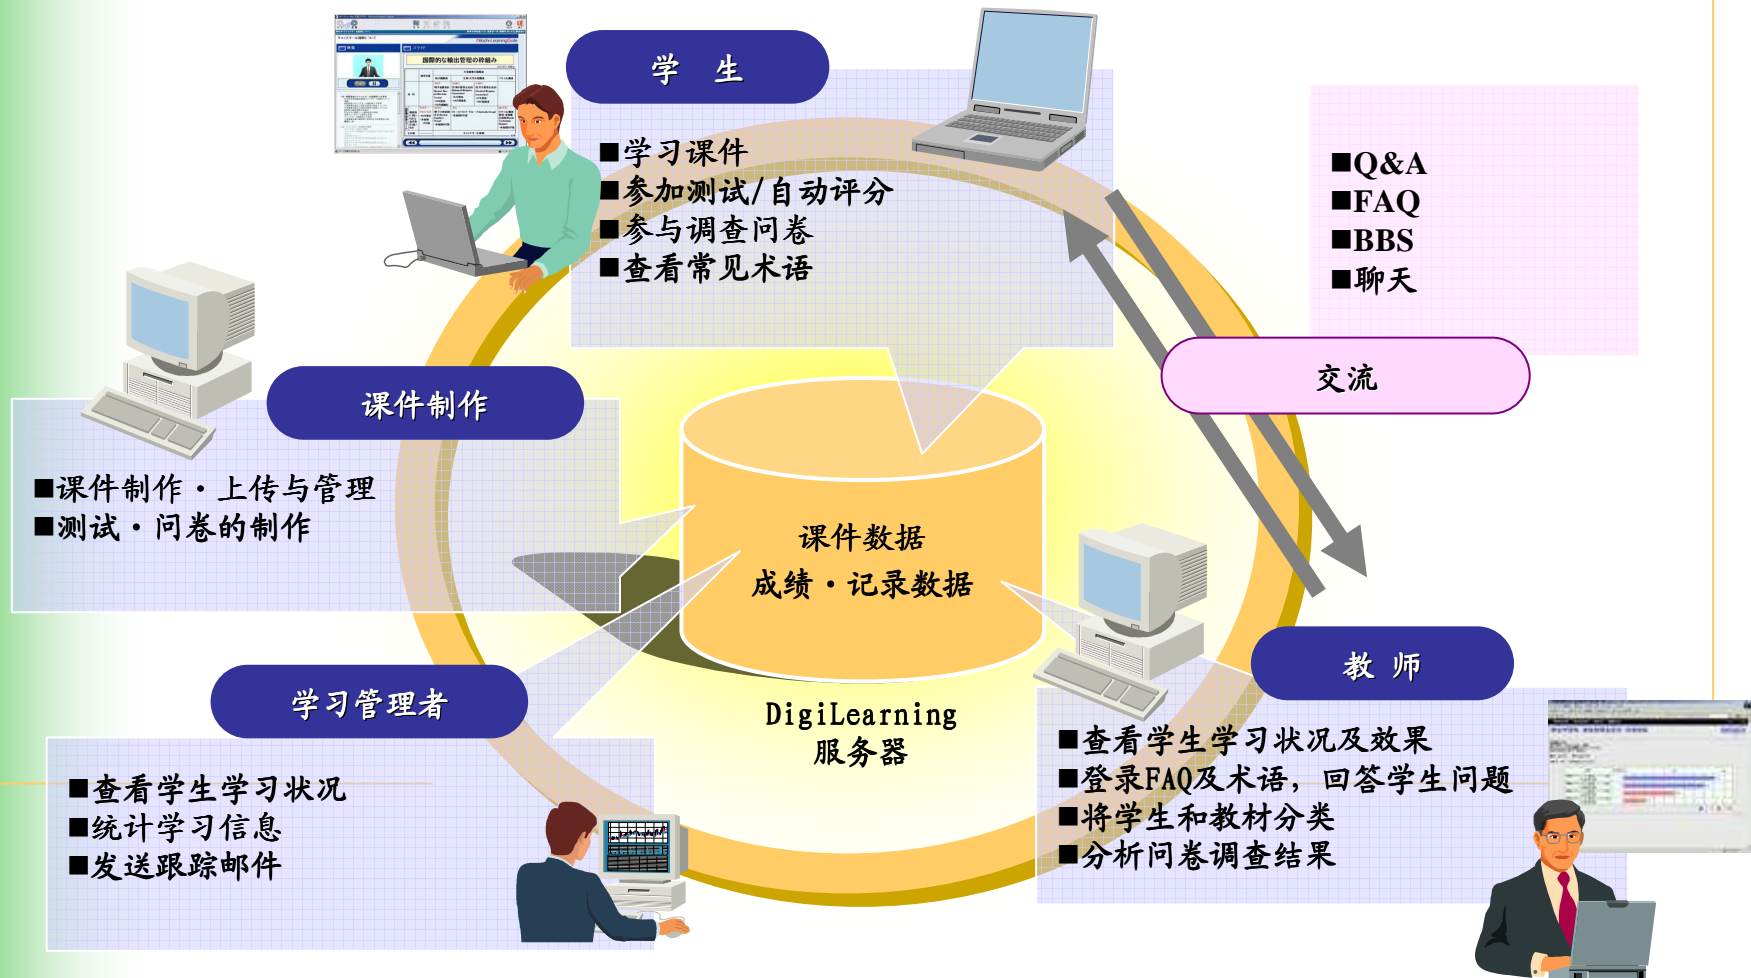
学　生

■学习课件
■参加测试/自动评分
■参与调查问卷
■查看常见术语

■Q&A
■FAQ
■BBS
■聊天

交流

课件制作

■课件制作・上传与管理
■测试・问卷的制作

课件数据
成绩・记录数据

DigiLearning
服务器

学习管理者

■查看学生学习状况
■统计学习信息
■发送跟踪邮件

教　师

■查看学生学习状况及效果
■登录FAQ及术语，回答学生问题
■将学生和教材分类
■分析问卷调查结果